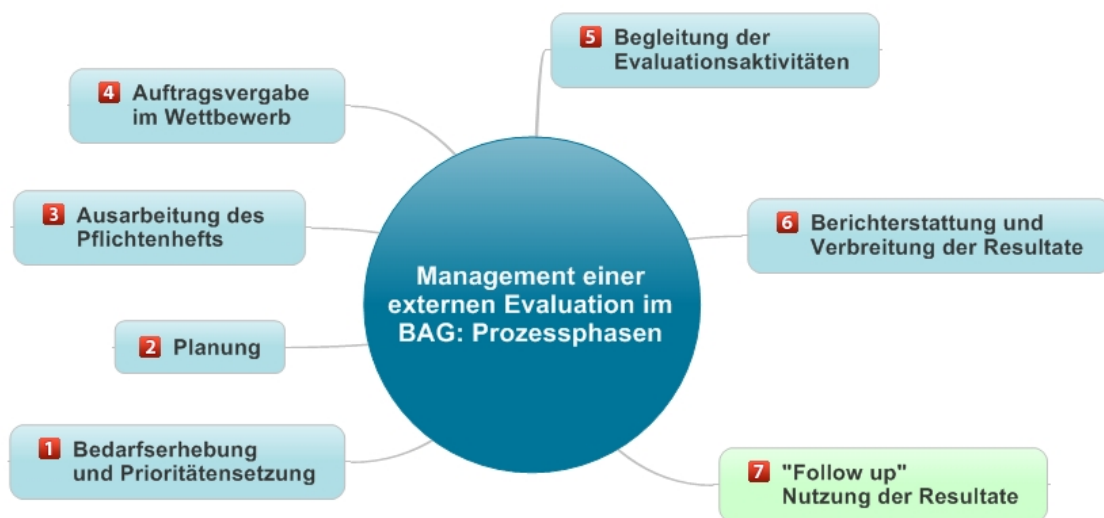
Management einer externen Evaluation im BAG: Prozessphasen

1 Bedarfserhebung und Prioritätensetzung

2 Planung

3 Ausarbeitung des Pflichtenhefts

4 Auftragsvergabe im Wettbewerb

5 Begleitung der Evaluationsaktivitäten

6 Berichterstattung und Verbreitung der Resultate

7 "Follow up" Nutzung der Resultate